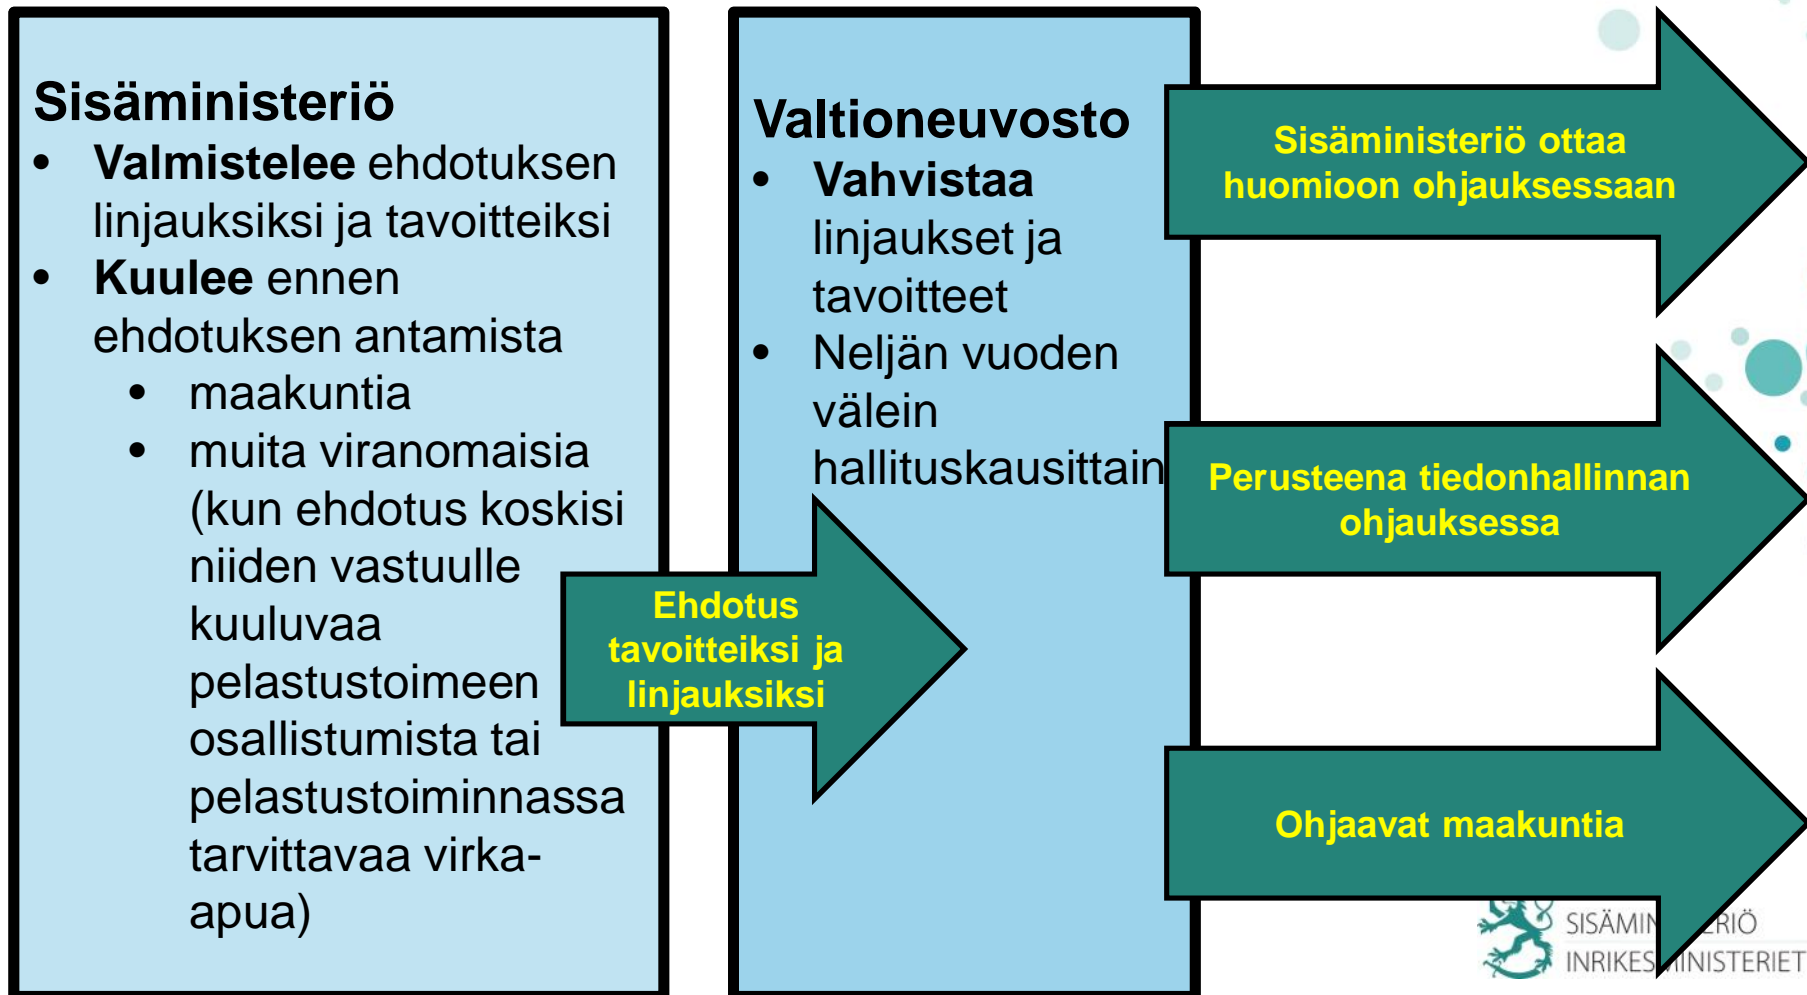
Sisäministeriö

- Valmistelee ehdotuksen linjauksiksi ja tavoitteiksi
- Kuulee ennen ehdotuksen antamista
  - maakuntia
  - muita viranomaisia (kun ehdotus koskisi niiden vastuulle kuuluvaa pelastustoimeen osallistumista tai pelastustoiminnassa tarvittavaa virka-apua)

Ehdotus tavoitteiksi ja linjauksiksi

Valtioneuvosto

- Vahvistaa linjaukset ja tavoitteet
- Neljän vuoden välein hallituskausittain

Sisäministeriö ottaa huomioon ohjauksessaan

Perusteena tiedonhallinnan ohjauksessa

Ohjaavat maakuntia

SISÄMIN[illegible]RIÖ
INRIKES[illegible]INISTERIET